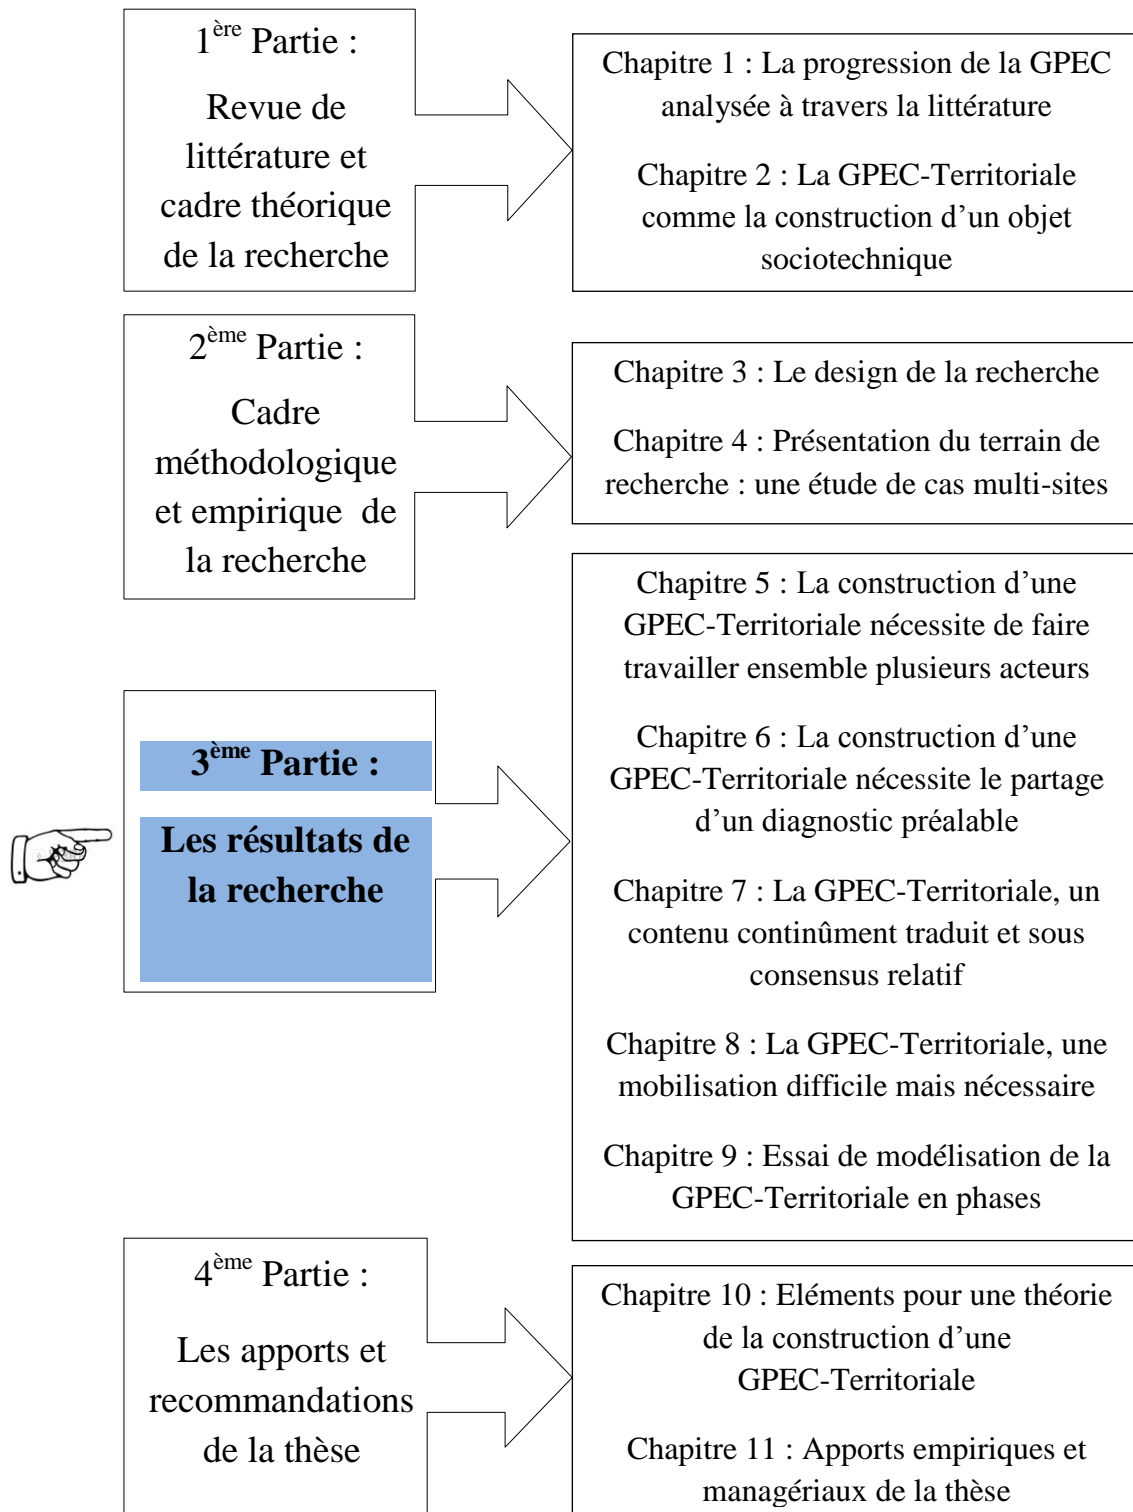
$1^{ère}$ Partie :

Revue de littérature et cadre théorique de la recherche

Chapitre 1 : La progression de la GPEC analysée à travers la littérature

Chapitre 2 : La GPEC-Territoriale comme la construction d'un objet sociotechnique

$2^{ème}$ Partie :

Cadre méthodologique et empirique de la recherche

Chapitre 3 : Le design de la recherche

Chapitre 4 : Présentation du terrain de recherche : une étude de cas multi-sites

$3^{ème}$ Partie :

Les résultats de la recherche

Chapitre 5 : La construction d'une GPEC-Territoriale nécessite de faire travailler ensemble plusieurs acteurs

Chapitre 6 : La construction d'une GPEC-Territoriale nécessite le partage d'un diagnostic préalable

Chapitre 7 : La GPEC-Territoriale, un contenu continûment traduit et sous consensus relatif

Chapitre 8 : La GPEC-Territoriale, une mobilisation difficile mais nécessaire

Chapitre 9 : Essai de modélisation de la GPEC-Territoriale en phases

$4^{ème}$ Partie :

Les apports et recommandations de la thèse

Chapitre 10 : Eléments pour une théorie de la construction d'une GPEC-Territoriale

Chapitre 11 : Apports empiriques et managériaux de la thèse